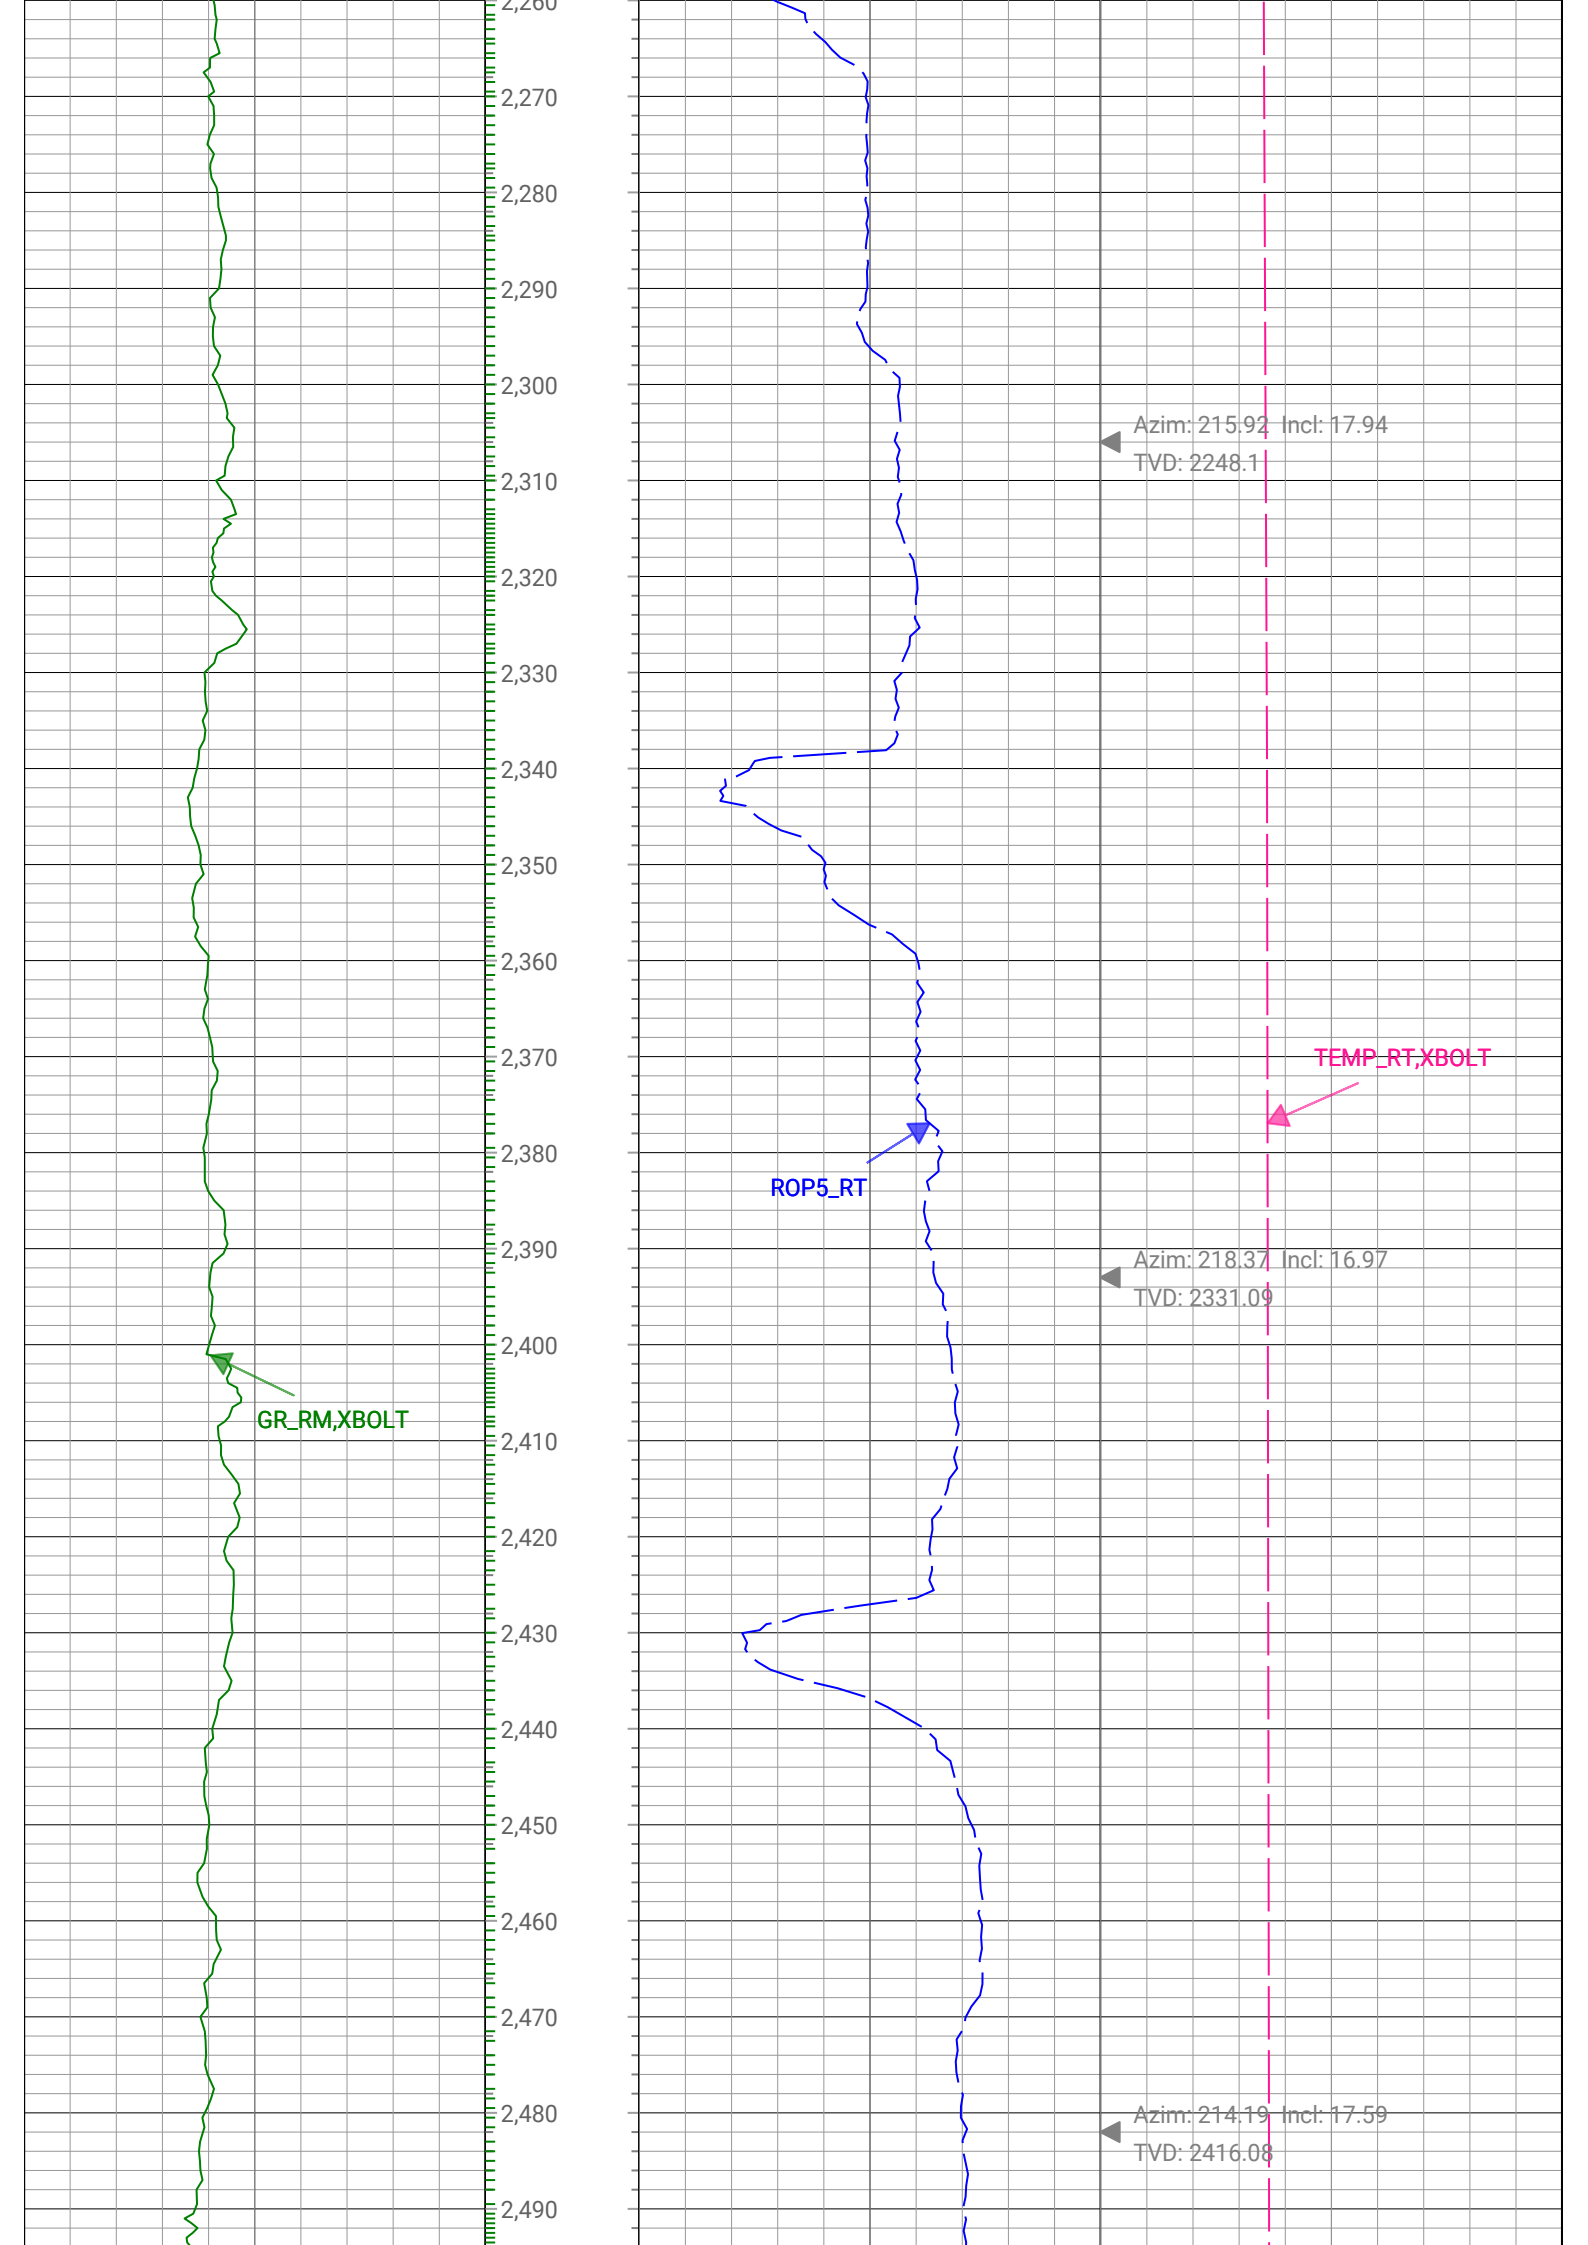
2,260
2,270
2,280
2,290
2,300
Azim: 215.92 Incl: 17.94
TVD: 2248.1
2,310
2,320
2,330
2,340
2,350
2,360
2,370
TEMP_RT,XBOLT
2,380
ROP5_RT
2,390
Azim: 218.37 Incl: 16.97
TVD: 2331.09
2,400
GR_RM,XBOLT
2,410
2,420
2,430
2,440
2,450
2,460
2,470
2,480
Azim: 214.19 Incl: 17.59
TVD: 2416.08
2,490